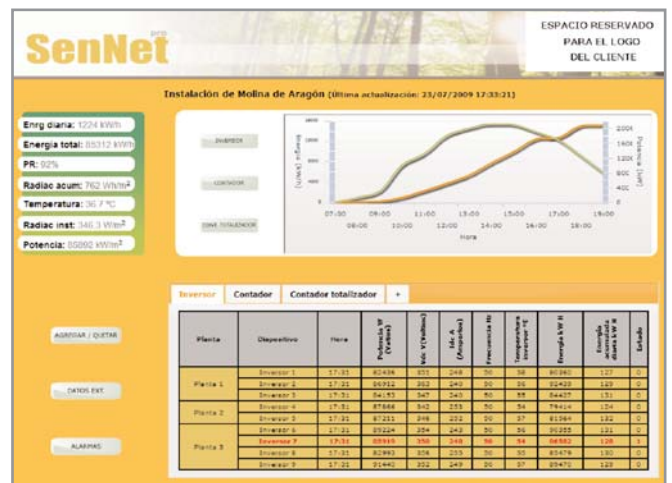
SenNet pro

ESPACIO RESERVADO PARA EL LOGO DEL CLIENTE

Instalación de Molina de Aragón (Última actualización: 23/07/2009 17:33:21)

Enrg diaria: 1224 kWh
Energía total: 85312 kWh
PR: 92%
Radiac acum: 762 Wh/m²
Temperatura: 36.7 °C
Radiac inst: 346.3 W/m²
Potencia: 85892 kW/m²

INVERSOR
CONTADOR
CONT. TOTALIZADOR

07:00 08:00 09:00 10:00 11:00 12:00 13:00 14:00 15:00 16:00 17:00 18:00 19:00
Hora

AGREGAR / QUITAR
DATOS EXT.
ALARMAS

Inversor | Contador | Contador totalizador | +

| Planta | Dispositivo | Hora | Potencia W (Vatios) | Vdc V (Voltios) | Idc A (Amperios) | Frecuencia Hz | Temperatura inversor °C | Energía kW H | Energía acumulada diaria kW H | Estado |
|---|---|---|---|---|---|---|---|---|---|---|
| Planta 1 | Inversor 1 | 17:31 | 82436 | 351 | 248 | 50 | 36 | 90360 | 127 | 0 |
| | Inversor 2 | 17:31 | 86912 | 352 | 240 | 50 | 36 | 82420 | 125 | 0 |
| | Inversor 3 | 17:31 | 84153 | 347 | 243 | 50 | 35 | 84437 | 131 | 0 |
| Planta 2 | Inversor 4 | 17:31 | 87868 | 342 | 253 | 50 | 34 | 79414 | 124 | 0 |
| | Inversor 5 | 17:31 | 87211 | 348 | 252 | 50 | 37 | 81364 | 132 | 0 |
| Planta 3 | Inversor 6 | 17:31 | 89224 | 354 | 243 | 50 | 36 | 90355 | 131 | 0 |
| | Inversor 7 | 17:31 | 85910 | 350 | 248 | 50 | 34 | 86582 | 128 | 1 |
| | Inversor 8 | 17:31 | 82993 | 356 | 253 | 50 | 35 | 85478 | 130 | 0 |
| | Inversor 9 | 17:31 | 91440 | 352 | 249 | 50 | 37 | 85470 | 125 | 0 |